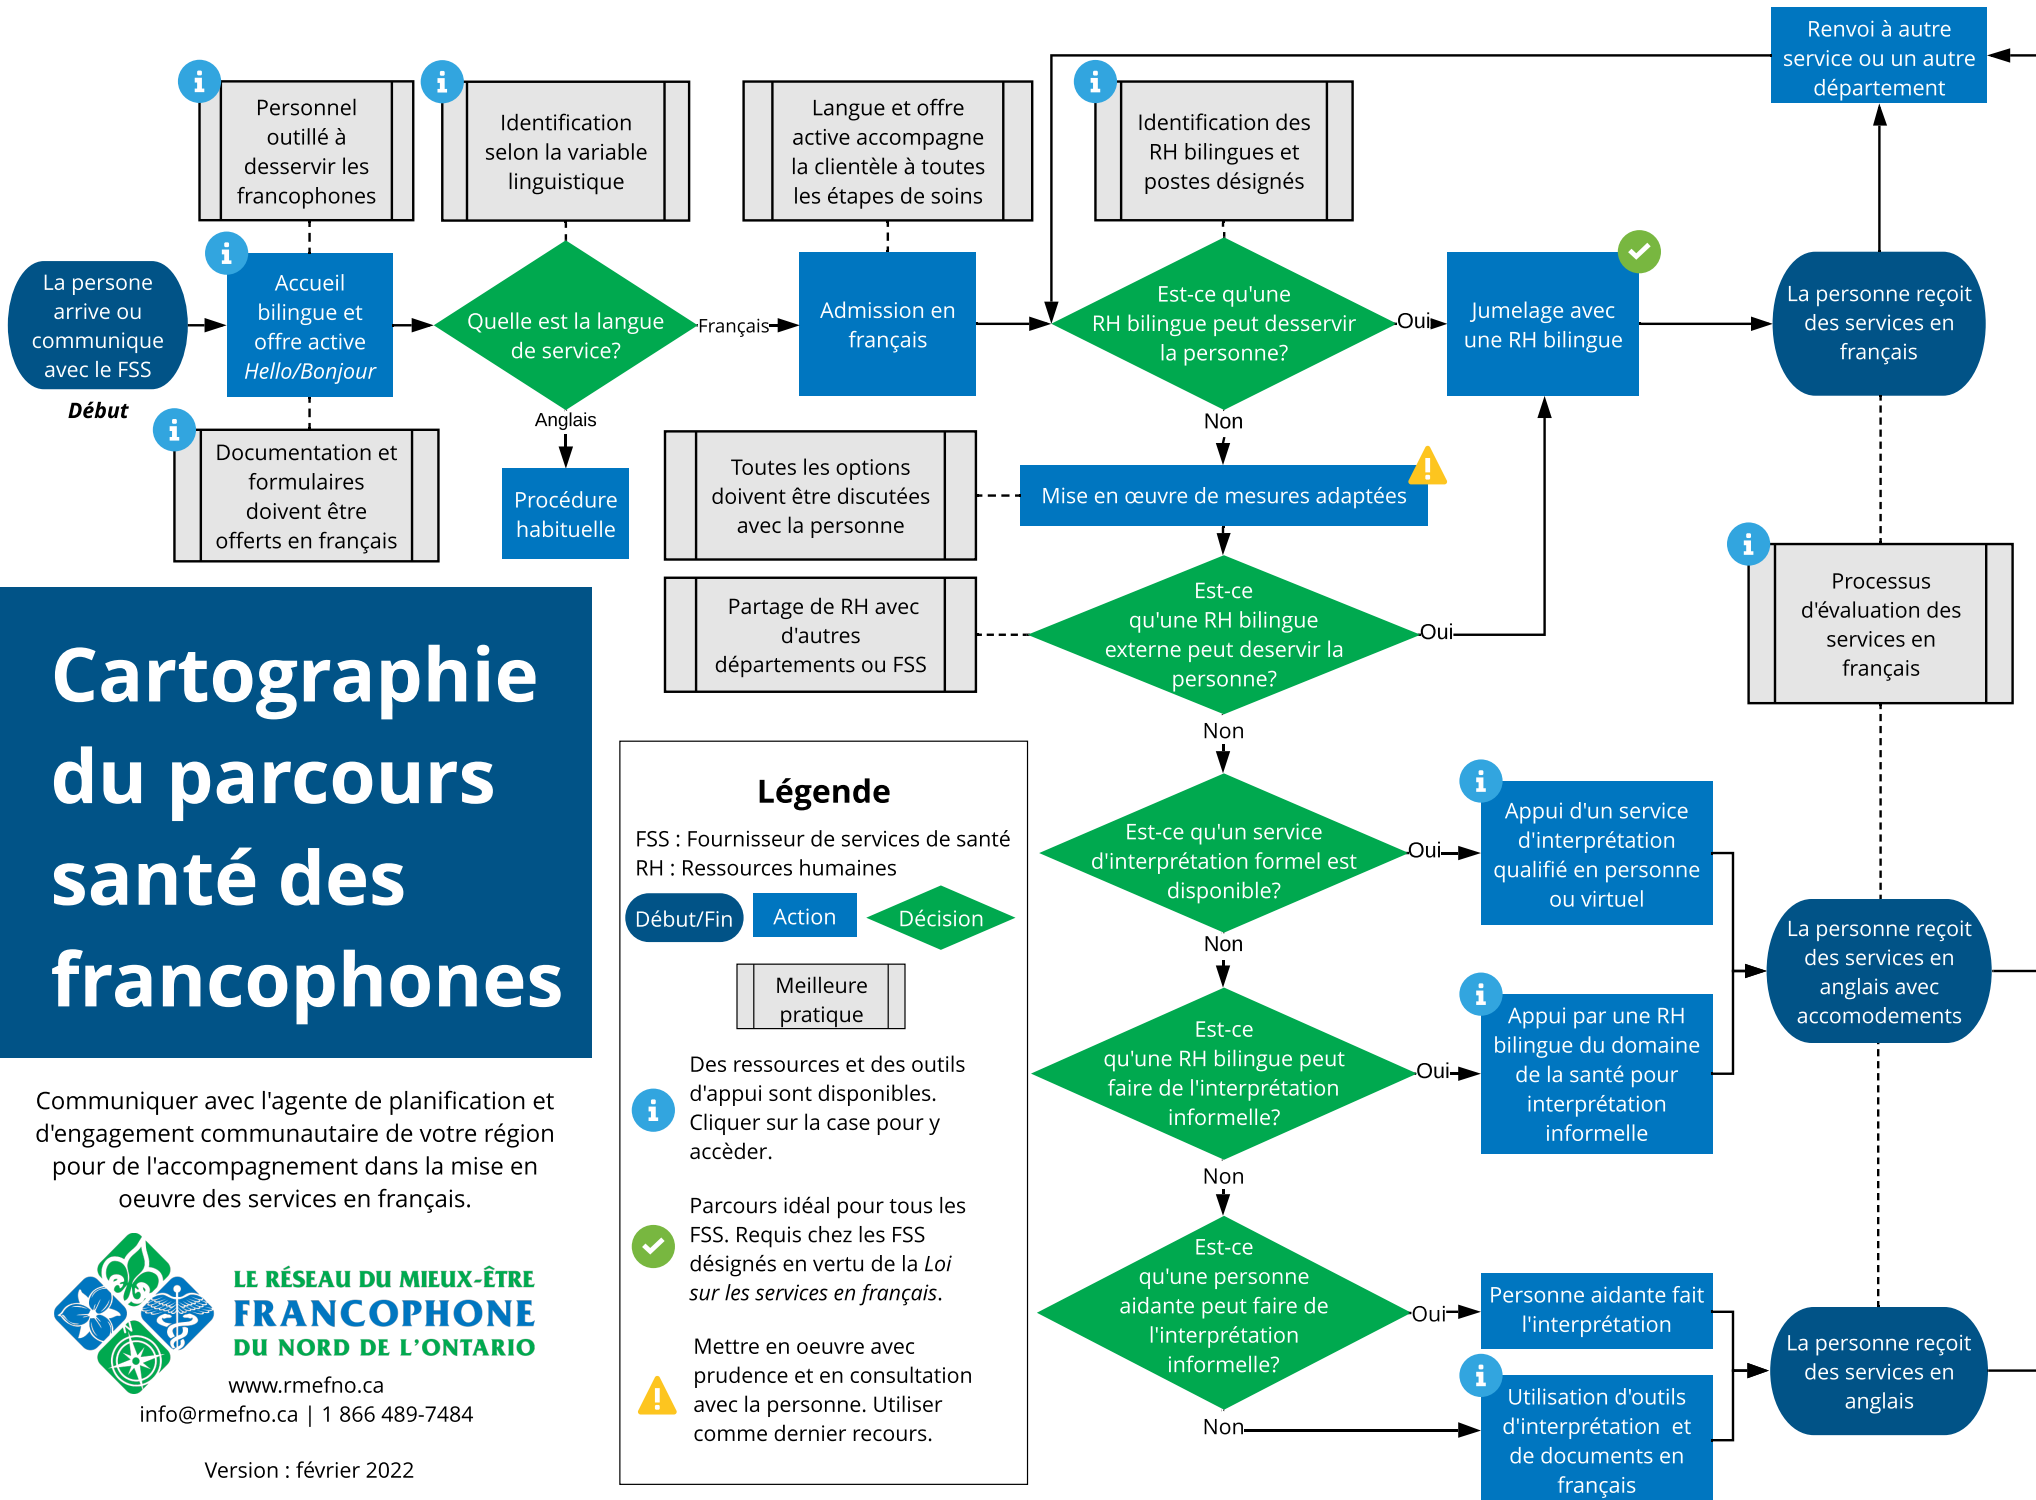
Personnel outillé à desservir les francophones

Identification selon la variable linguistique

Langue et offre active accompagne la clientèle à toutes les étapes de soins

Identification des RH bilingues et postes désignés

Renvoi à autre service ou un autre département

La persone arrive ou communique avec le FSS

Début

Accueil bilingue et offre active *Hello/Bonjour*

Quelle est la langue de service?

Français

Admission en français

Est-ce qu'une RH bilingue peut desservir la personne?

Oui

Jumelage avec une RH bilingue

La personne reçoit des services en français

Anglais

Procédure habituelle

Non

Documentation et formulaires doivent être offerts en français

Toutes les options doivent être discutées avec la personne

Mise en œuvre de mesures adaptées

Processus d'évaluation des services en français

Partage de RH avec d'autres départements ou FSS

Est-ce qu'une RH bilingue externe peut deservir la personne?

Oui

Non

Cartographie du parcours santé des francophones

Légende

FSS : Fournisseur de services de santé
RH : Ressources humaines

Début/Fin

Action

Décision

Meilleure pratique

Des ressources et des outils d'appui sont disponibles. Cliquer sur la case pour y accèder.

Parcours idéal pour tous les FSS. Requis chez les FSS désignés en vertu de la *Loi sur les services en français*.

Mettre en oeuvre avec prudence et en consultation avec la personne. Utiliser comme dernier recours.

Est-ce qu'un service d'interprétation formel est disponible?

Oui

Appui d'un service d'interprétation qualifié en personne ou virtuel

Non

La personne reçoit des services en anglais avec accomodements

Est-ce qu'une RH bilingue peut faire de l'interprétation informelle?

Oui

Appui par une RH bilingue du domaine de la santé pour interprétation informelle

Non

Est-ce qu'une personne aidante peut faire de l'interprétation informelle?

Oui

Personne aidante fait l'interprétation

La personne reçoit des services en anglais

Non

Utilisation d'outils d'interprétation et de documents en français

Communiquer avec l'agente de planification et d'engagement communautaire de votre région pour de l'accompagnement dans la mise en oeuvre des services en français.

LE RÉSEAU DU MIEUX-ÊTRE FRANCOPHONE DU NORD DE L'ONTARIO

www.rmefno.ca
info@rmefno.ca | 1 866 489-7484

Version : février 2022